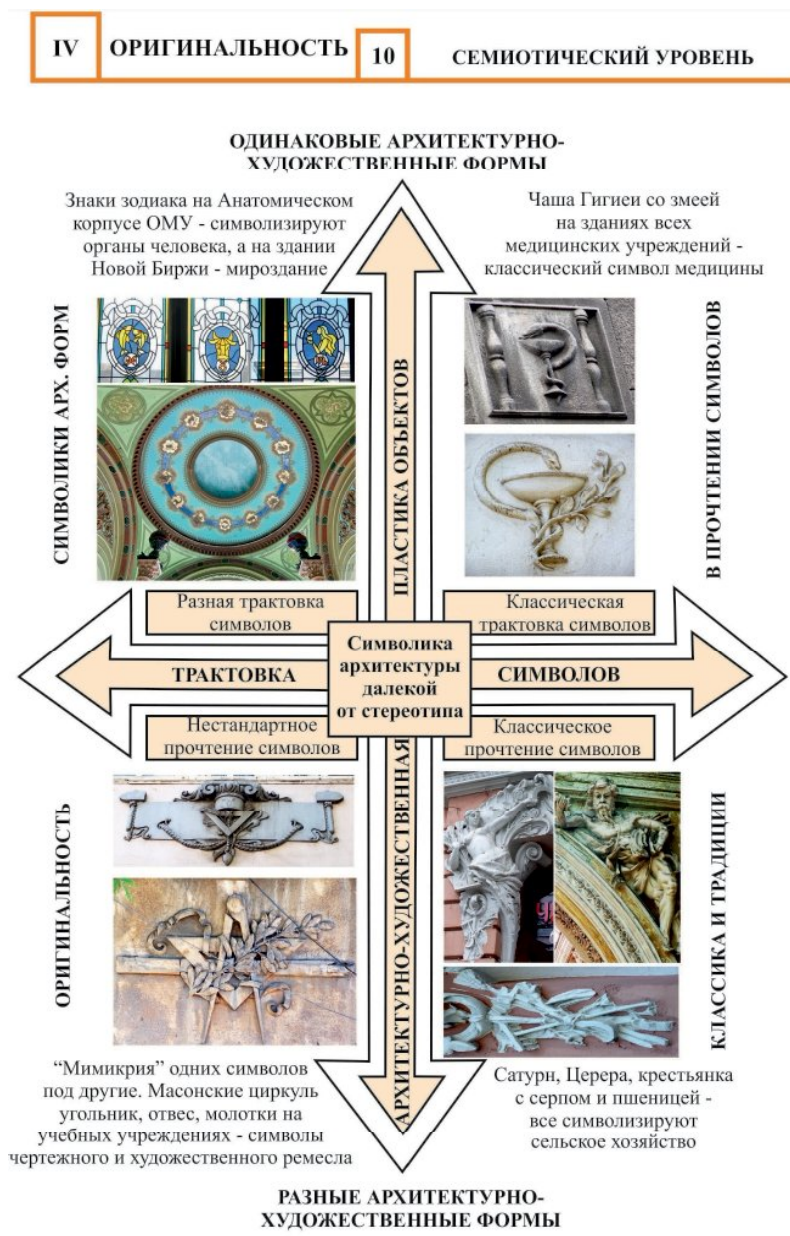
IV ОРИГИНАЛЬНОСТЬ 10 СЕМИОТИЧЕСКИЙ УРОВЕНЬ

ОДИНАКОВЫЕ АРХИТЕКТУРНО-ХУДОЖЕСТВЕННЫЕ ФОРМЫ

Знаки зодиака на Анатомическом корпусе ОМУ - символизируют органы человека, а на здании Новой Биржи - мироздание

Чаша Гигиеи со змеей на зданиях всех медицинских учреждений - классический символ медицины

СИМВОЛИКИ АРХ. ФОРМ

ПЛАСТИКА ОБЪЕКТОВ

В ПРОЧТЕНИИ СИМВОЛОВ

Разная трактовка символов

Классическая трактовка символов

ТРАКТОВКА

Символика архитектуры далекой от стереотипа

СИМВОЛОВ

Нестандартное прочтение символов

Классическое прочтение символов

ОРИГИНАЛЬНОСТЬ

АРХИТЕКТУРНО-ХУДОЖЕСТВЕННАЯ

КЛАССИКА И ТРАДИЦИИ

“Мимикрия” одних символов под другие. Масонские циркуль угольник, отвес, молотки на учебных учреждениях - символы чертежного и художественного ремесла

Сатурн, Церера, крестьянка с серпом и пшеницей - все символизируют сельское хозяйство

РАЗНЫЕ АРХИТЕКТУРНО-ХУДОЖЕСТВЕННЫЕ ФОРМЫ